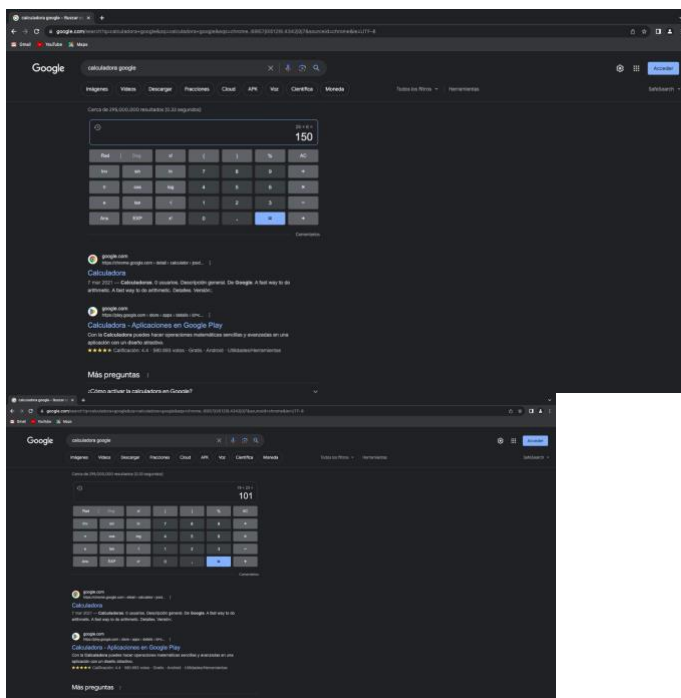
calculadora google - Buscar con ×

google.com

Gmail YouTube Maps

Google

calculadora google

Imágenes Videos Descargar Fracciones Cloud APK Voz Científica Moneda

Todos los filtros Herramientas

SafeSearch

Cerca de 295,000,000 resultados (0.33 segundos)

150

| Rad | Deg | x! | ( | ) | % | AC |
|---|---|---|---|---|---|---|
| Inv | sin | ln | 7 | 8 | 9 | ÷ |
| π | cos | log | 4 | 5 | 6 | × |
| e | tan | √ | 1 | 2 | 3 | − |
| Ans | EXP | $x^y$ | 0 | . | = | + |

Comentarios

google.com

Calculadora

7 mar 2021 — Calculadora. 0 usuarios. Descripción general. De Google. A fast way to do arithmetic. A fast way to do arithmetic. Detalles. Versión:

google.com

Calculadora - Aplicaciones en Google Play

Con la Calculadora puedes hacer operaciones matemáticas sencillas y avanzadas en una aplicación con un diseño atractivo.

★★★★★ Calificación: 4.4 · 995.083 votos · Gratis · Android · Utilidades/Herramientas

Más preguntas

¿Cómo activar la calculadora en Google?

calculadora google - Buscar con ×

google.com

Gmail YouTube Maps

Google

calculadora google

Imágenes Videos Descargar Fracciones Cloud APK Voz Científica Moneda

Todos los filtros Herramientas

SafeSearch

Cerca de 295,000,000 resultados (0.33 segundos)

101

| Rad | Deg | x! | ( | ) | % | AC |
|---|---|---|---|---|---|---|
| Inv | sin | ln | 7 | 8 | 9 | ÷ |
| π | cos | log | 4 | 5 | 6 | × |
| e | tan | √ | 1 | 2 | 3 | − |
| Ans | EXP | $x^y$ | 0 | . | = | + |

Comentarios

google.com

Calculadora

7 mar 2021 — Calculadora. 0 usuarios. Descripción general. De Google. A fast way to do arithmetic. A fast way to do arithmetic. Detalles. Versión:

google.com

Calculadora - Aplicaciones en Google Play

Con la Calculadora puedes hacer operaciones matemáticas sencillas y avanzadas en una aplicación con un diseño atractivo.

★★★★★ Calificación: 4.4 · 995.083 votos · Gratis · Android · Utilidades/Herramientas

Más preguntas